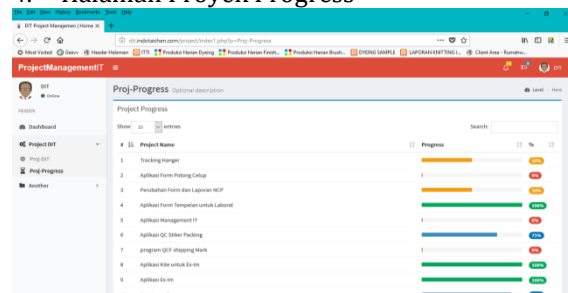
Halaman Proyek Progress

File Edit View History Bookmarks Tools Help

DIT Project Managemen | Home X +

dit.indotaichen.com/project/index1.php?p=Proj-Progress

Most Visited Geevv Header Halaman ITTI Produksi Harian Dyeing Produksi Harian Finish... Produksi Harian Brush... DYEING SAMPLE LAPORAN KNITTING I... Client Area - Rumaho...

ProjectManagementIT ≡

DIT
Online

HEADER

Dashboard

Project DIT

Proj-DIT

Proj-Progress

Another

Proj-Progress Optional description

Level > Here

Project Progress

Show 10 entries

Search:

| # | Project Name | Progress | % |
|---|---|---|---|
| 1 | Tracking Hanger | | 50% |
| 2 | Aplikasi Form Potong Celup | | 0% |
| 3 | Perubahan Form dan Laporan NCP | | 50% |
| 4 | Aplikasi Form Tempelan untuk Laborat | | 100% |
| 5 | Aplikasi Management IT | | 0% |
| 6 | Aplikasi QC Stiker Packing | | 75% |
| 7 | program QCF shipping Mark | | 0% |
| 8 | Aplikasi Kite untuk Ex-Im | | 100% |
| 9 | Aplikasi Ex-Im | | 100% |